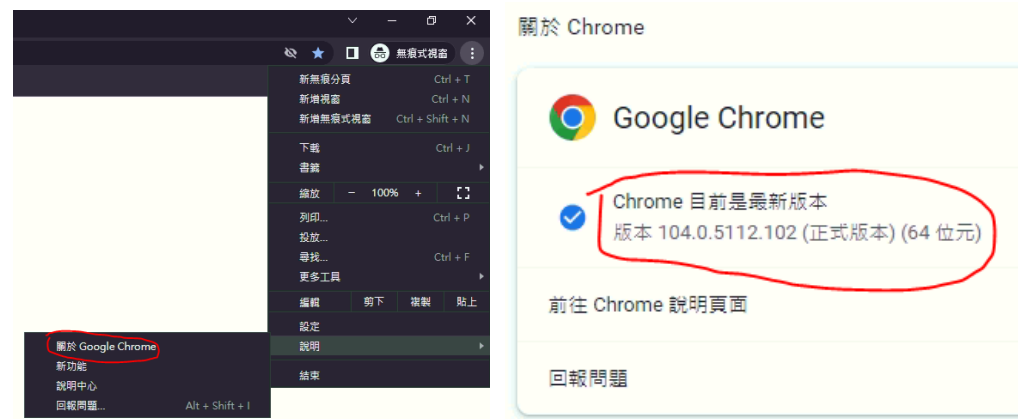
無痕式視窗

新無痕分頁 Ctrl + T
新增視窗 Ctrl + N
新增無痕式視窗 Ctrl + Shift + N
下載 Ctrl + J
書籤
縮放 − 100% +
列印... Ctrl + P
投放...
尋找... Ctrl + F
更多工具
編輯 剪下 複製 貼上
設定
說明
結束

關於 Google Chrome
新功能
說明中心
回報問題... Alt + Shift + I

關於 Chrome

Google Chrome

Chrome 目前是最新版本
版本 104.0.5112.102 (正式版本) (64 位元)

前往 Chrome 說明頁面

回報問題